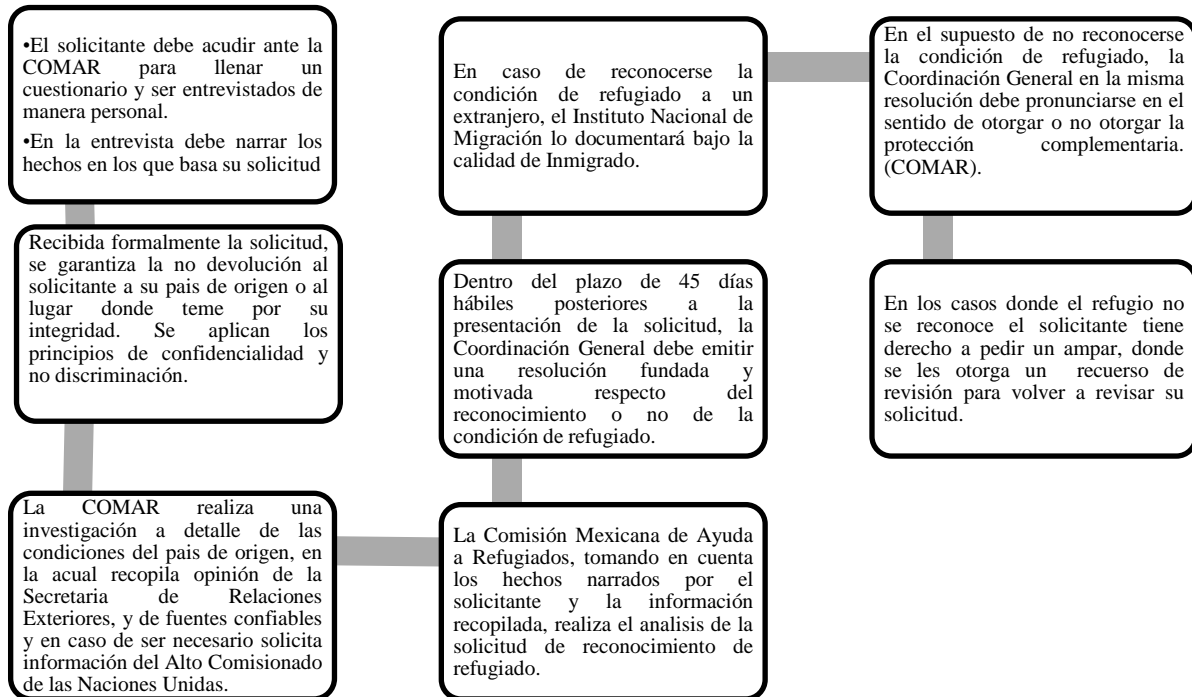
•El solicitante debe acudir ante la COMAR para llenar un cuestionario y ser entrevistados de manera personal.

•En la entrevista debe narrar los hechos en los que basa su solicitud

Recibida formalmente la solicitud, se garantiza la no devolución al solicitante a su pais de origen o al lugar donde teme por su integridad. Se aplican los principios de confidencialidad y no discriminación.

La COMAR realiza una investigación a detalle de las condiciones del pais de origen, en la acual recopila opinión de la Secretaria de Relaciones Exteriores, y de fuentes confiables y en caso de ser necesario solicita información del Alto Comisionado de las Naciones Unidas.

La Comisión Mexicana de Ayuda a Refugiados, tomando en cuenta los hechos narrados por el solicitante y la información recopilada, realiza el analisis de la solicitud de reconocimiento de refugiado.

Dentro del plazo de 45 días hábiles posteriores a la presentación de la solicitud, la Coordinación General debe emitir una resolución fundada y motivada respecto del reconocimiento o no de la condición de refugiado.

En caso de reconocerse la condición de refugiado a un extranjero, el Instituto Nacional de Migración lo documentará bajo la calidad de Inmigrado.

En el supuesto de no reconocerse la condición de refugiado, la Coordinación General en la misma resolución debe pronunciarse en el sentido de otorgar o no otorgar la protección complementaria. (COMAR).

En los casos donde el refugio no se reconoce el solicitante tiene derecho a pedir un ampar, donde se les otorga un recuerso de revisión para volver a revisar su solicitud.